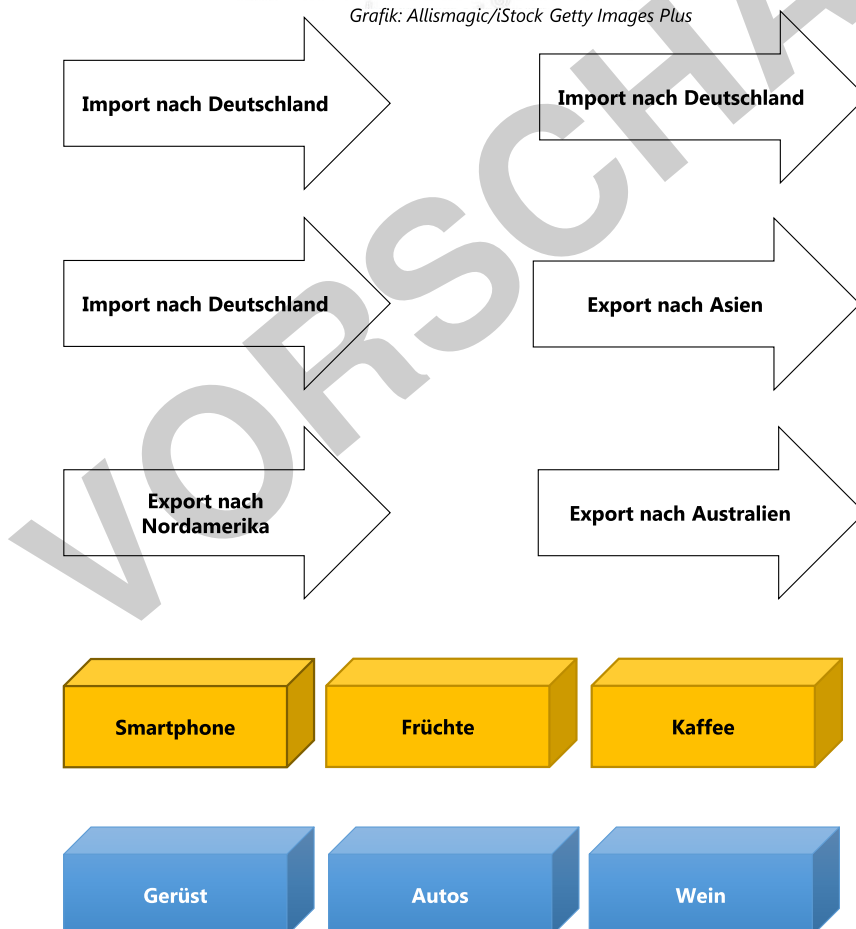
Grafik: Allismagic/iStock Getty Images Plus

VORSCHAU

Import nach Deutschland

Import nach Deutschland

Import nach Deutschland

Export nach Asien

Export nach Nordamerika

Export nach Australien

Smartphone

Früchte

Kaffee

Gerüst

Autos

Wein